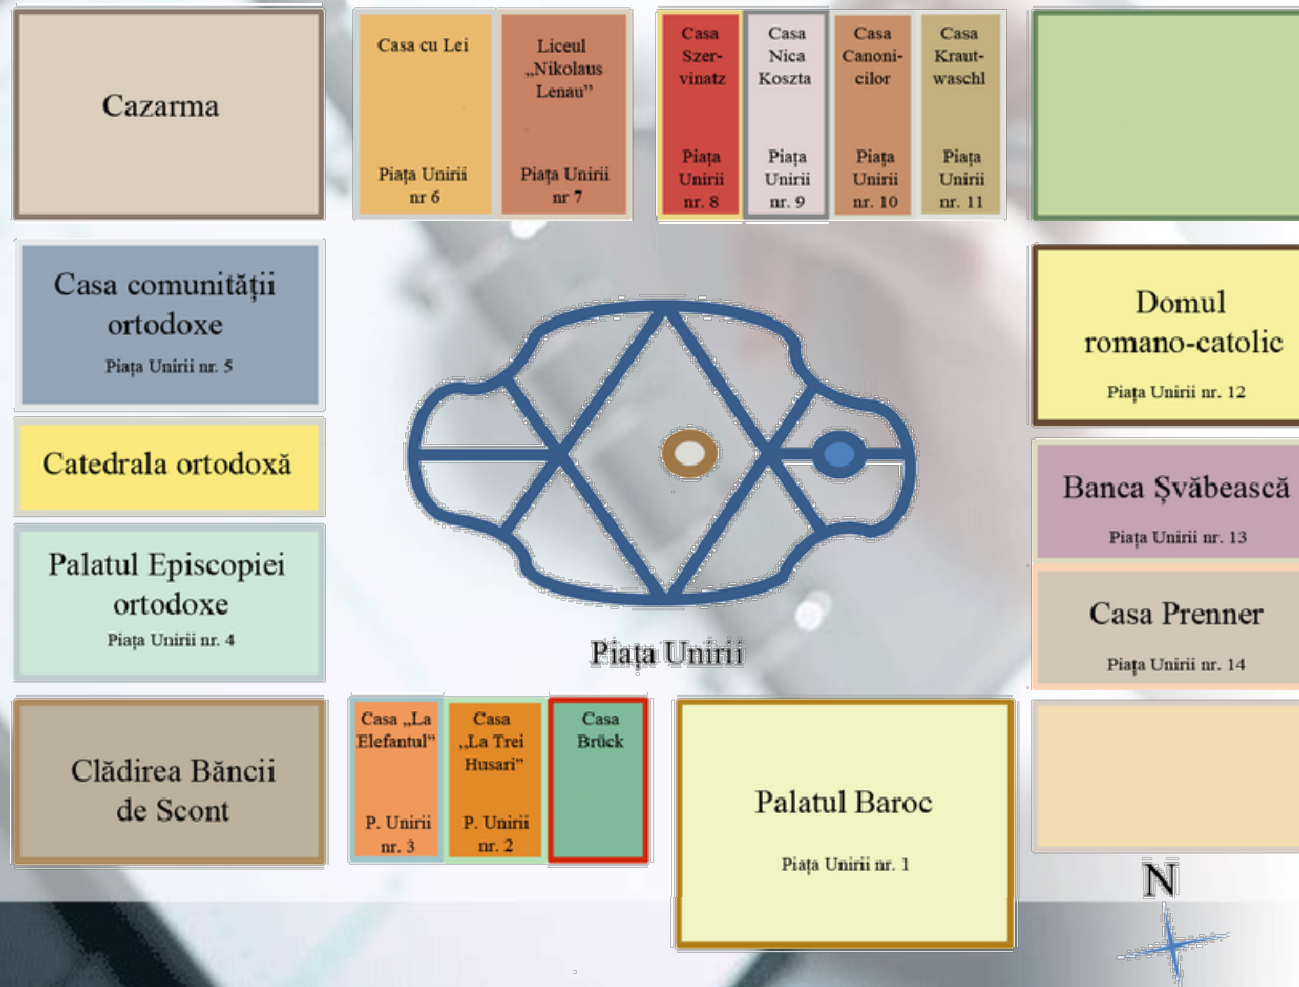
Cazarma

Casa cu Lei

Piața Unirii nr 6

Liceul „Nikolaus Lenau"

Piața Unirii nr 7

Casa Szervinatz

Piața Unirii nr. 8

Casa Nica Koszta

Piața Unirii nr. 9

Casa Canonicilor

Piața Unirii nr. 10

Casa Krautwaschl

Piața Unirii nr. 11

Casa comunității ortodoxe

Piața Unirii nr. 5

Domul romano-catolic

Piața Unirii nr. 12

Catedrala ortodoxă

Banca Șvăbească

Piața Unirii nr. 13

Palatul Episcopiei ortodoxe

Piața Unirii nr. 4

Casa Prenner

Piața Unirii nr. 14

Piața Unirii

Clădirea Băncii de Scont

Casa „La Elefantul"

P. Unirii nr. 3

Casa „La Trei Husari"

P. Unirii nr. 2

Casa Brück

Palatul Baroc

Piața Unirii nr. 1

N